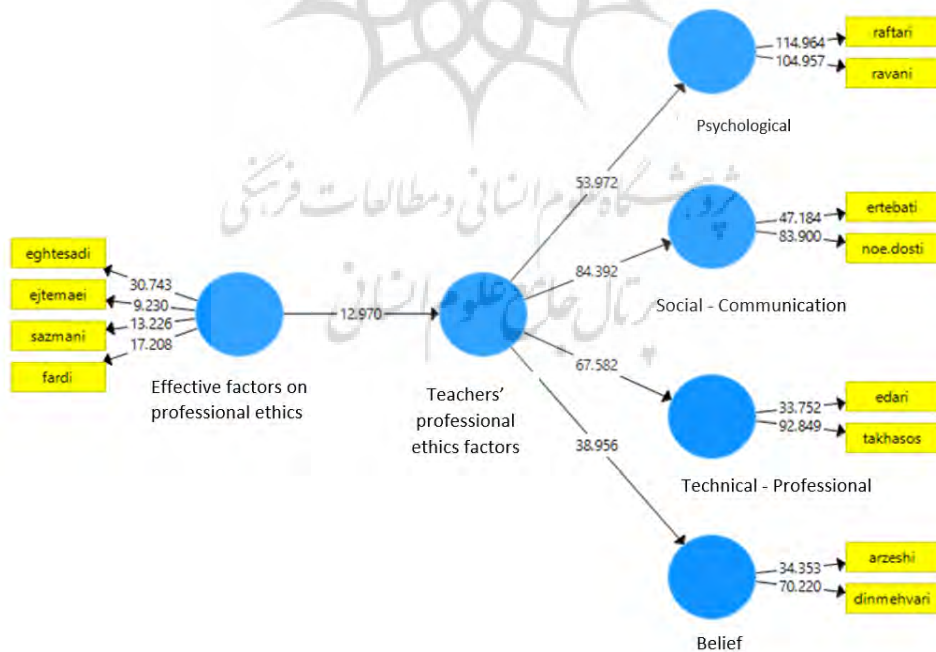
eghtesadi
ejtemaei
sazmani
fardi
30.743
9.230
13.226
17.208
Effective factors on professional ethics
12.970
Teachers' professional ethics factors
53.972
84.392
67.582
38.956
Psychological
114.964
104.957
raftari
ravani
Social - Communication
47.184
83.900
ertebati
noe.dosti
Technical - Professional
33.752
92.849
edari
takhasos
Belief
34.353
70.220
arzeshi
dinmehvari
پژوهشگاه علوم انسانی و مطالعات فرهنگی
پرتال جامع علوم انسانی